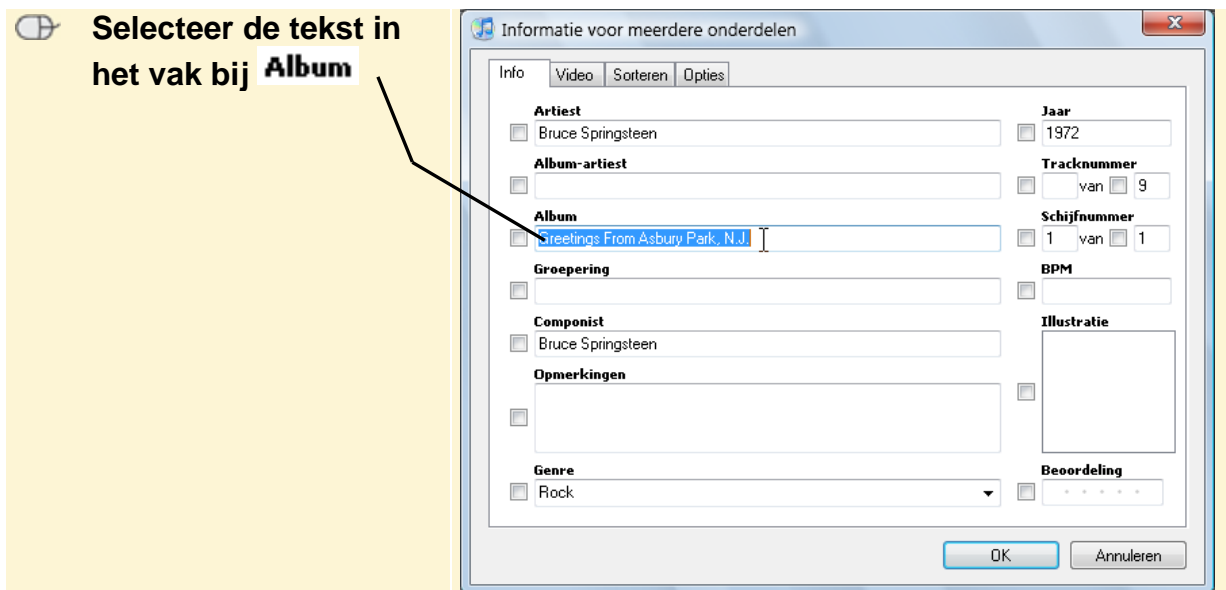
Selecteer de tekst in het vak bij Album

Informatie voor meerdere onderdelen

Info | Video | Sorteren | Opties

Artiest
Bruce Springsteen

Jaar
1972

Album-artiest

Tracknummer
van 9

Album
Greetings From Asbury Park, N.J.

Schijfnummer
1 van 1

Groepering

BPM

Componist
Bruce Springsteen

Illustratie

Opmerkingen

Genre
Rock

Beoordeling

OK | Annuleren